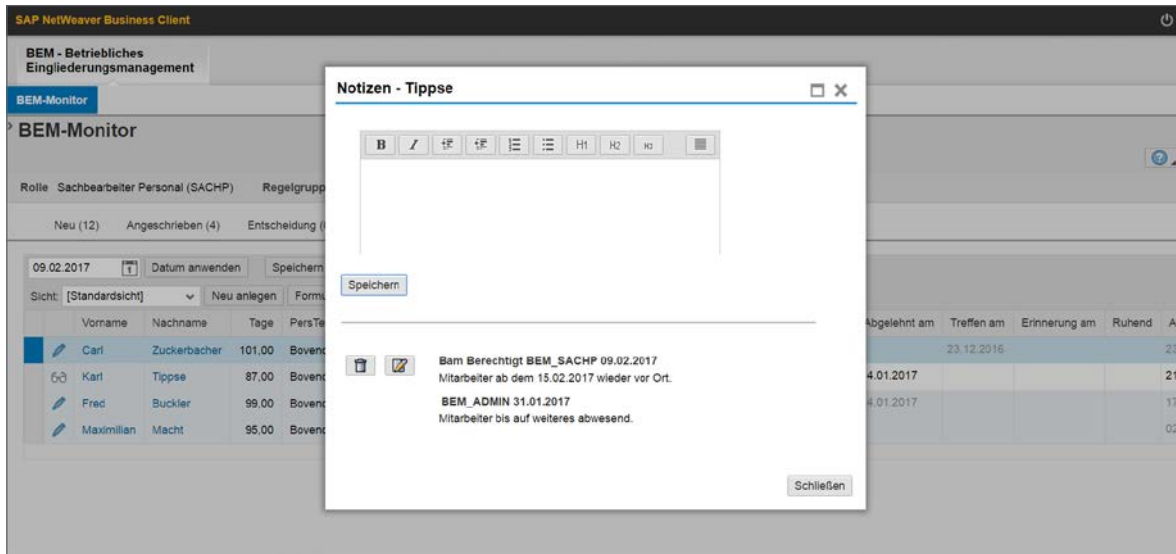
SAP NetWeaver Business Client

BEM - Betriebliches Eingliederungsmanagement

BEM-Monitor

BEM-Monitor

Rolle Sachbearbeiter Personal (SACHP) Regelgrupp

Neu (12) Angeschrieben (4) Entscheidung (

09.02.2017 Datum anwenden Speichern

Sicht: [Standardsicht] Neu anlegen Form

| | Vorname | Nachname | Tage | PersTe | Abgelehnt am | Treffen am | Erinnerung am | Ruhend | A |
|---|---|---|---|---|---|---|---|---|---|
| | Carl | Zuckerbacher | 101,00 | Bovend | | 23.12.2016 | | | 2 |
| | Karl | Tippse | 87,00 | Bovend | 4.01.2017 | | | | 21 |
| | Fred | Buckler | 99,00 | Bovend | 4.01.2017 | | | | 17 |
| | Maximilian | Macht | 95,00 | Bovend | | | | | 02 |

Notizen - Tippse

B I H1 H2 H3

Speichern

Bam Berechtigt BEM_SACHP 09.02.2017
Mitarbeiter ab dem 15.02.2017 wieder vor Ort.

BEM_ADMIN 31.01.2017
Mitarbeiter bis auf weiteres abwesend.

Schließen